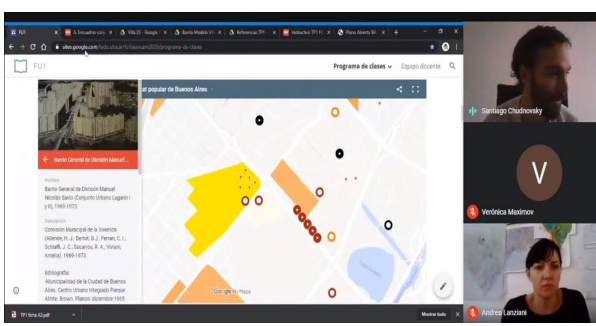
FU1 | A. Encuadres conc | Villa 20 - Google | Barrio Modelo Vi | Referencias TP1 | Instructivo TP1 Fi | Plano Abierto Bit

sites.google.com/fadu.uba.ar/fu1bausian2020/programa-de-clases

FU1

Programa de clases | Equipo docente

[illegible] popular de Buenos Aires

Barrio General de División Manuel...

Nombre
Barrio General de División Manuel Nicolás Savio (Conjunto Urbano Lugano I y II), 1969-1973

Descripción
Comisión Municipal de la Vivienda (Allende, H. J.; Bertoli, G. J.; Perner, C. I.; Schiaffi, J. C.; Sucarrat, R. A.; Viviani, Amelia). 1969-1973.

Bibliografía:
-Municipalidad de la Ciudad de Buenos Aires. Centro Urbano Integrado Parque Almte. Brown. Planos. diciembre 1965

Google My Maps

Santiago Chudnovsky

V

Verónica Maximov

Andrea Lanziani

TP1 ficha A2.pdf

Mostrar todo